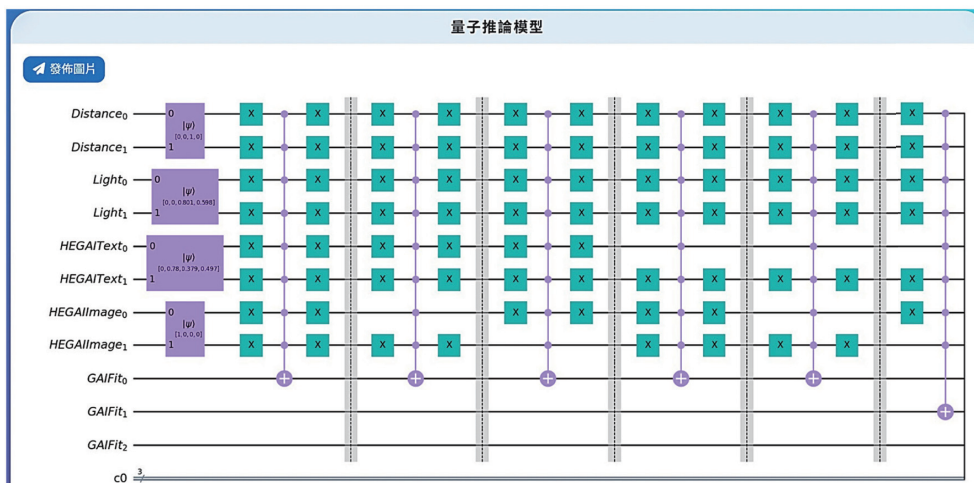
量子推論模型

發佈圖片

Distance$_0$
Distance$_1$
Light$_0$
Light$_1$
HEGAIText$_0$
HEGAIText$_1$
HEGAIImage$_0$
HEGAIImage$_1$
GAIFit$_0$
GAIFit$_1$
GAIFit$_2$
c0

0
1
$|\psi\rangle$
[0, 0, 1, 0]

0
1
$|\psi\rangle$
[0, 0, 0.801, 0.598]

0
1
$|\psi\rangle$
[0, 0.78, 0.379, 0.497]

0
1
$|\psi\rangle$
[1, 0, 0, 0]

X X X X X X X X X X X X X X X X X X X X X X X X X X X X X X X X X X X X X X X X X X X X X X X X X X X X X X X X X X X X X X X X X X X X X X X X X X X X X X X X X X X X X X X X X X X X X X X

3